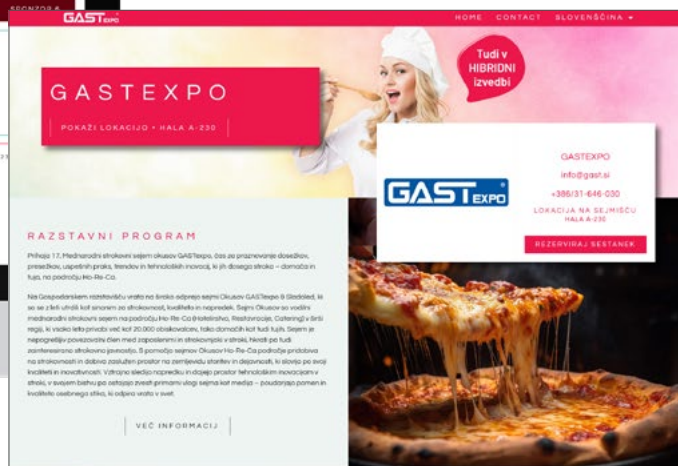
SPONZOR &

GASTEXPO

HOME CONTACT SLOVENŠČINA ▾

Tudi v HIBRIDNI izvedbi

GASTEXPO

POKAŽI LOKACIJO • HALA A-230

GASTEXPO

GASTEXPO

info@gast.si

+386/31-646-030

LOKACIJA NA SEJMIŠČU
HALA A-230

REZERVIRAJ SESTANEK

RAZSTAVNI PROGRAM

Prihaja 17. Mednarodni strokovni sejem okusov GASTexpo, čas za praznovanje dosežkov, preseţkov, uspešnih praks, trendov in tehnoloških inovacij, ki jih dosega stroka – doma in tujih, na področju Ho-Re-Ca.

Na Gospodarskem razstavišču vrata na široko odpira sejmi Okusov GASTexpo & Gladoled, ki se se z leti utrdil kot sinonim za strokovnost, kvaliteto in napredek. Sejmi Okusov so vodilni mednarodni strokovni sejemi na področju Ho-Re-Ca (Hotelirstvo, Restavracije, Catering) v širši regiji, ki vsako leto privabi več kot 20.000 obiskovalcev, tako domačih kot tujih. Sejem je nepogrešljiv povezovalni člen med zaposlenimi v strokovnjaki v stroki, hkrati pa tudi zainteresirano strokovno javnostjo. S pomočjo sejmov Okusov Ho-Re-Ca področje pridobiva na strokovnosti in dobiva zasluzen prostor na zemljevidu storitev in dejavnosti, ki slovijo po svoji kvaliteti in inovativnosti. Vztrajno sledijo napredku in dajejo prostor tehnološkim inovacijam v stroki, v svojem bistvu pa ostajajo zvesti primarni vlogi sejma kot medija – poudarjajo pomen in kvaliteto osebnega stika, ki odpira vrata v svet.

VEČ INFORMACIJ